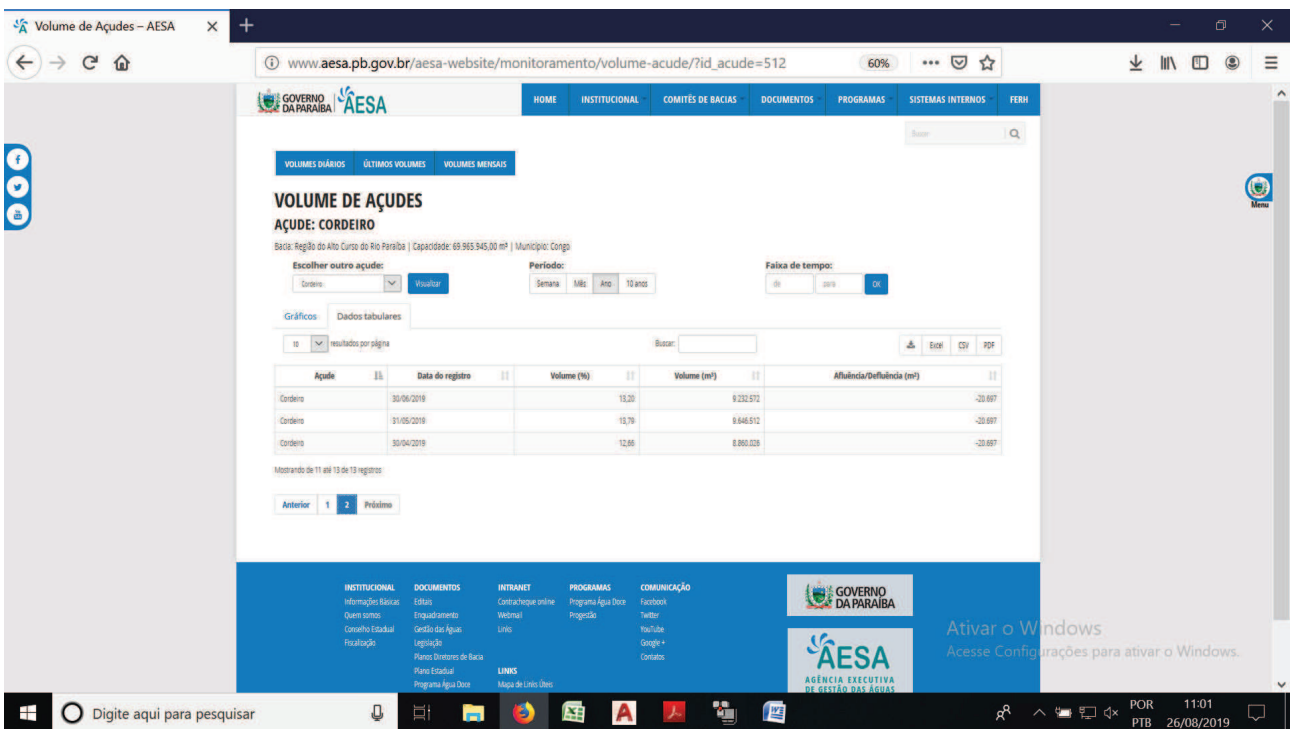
Volume de Açudes – AESA ×

www.aesa.pb.gov.br/aesa-website/monitoramento/volume-acude/?id_acude=512 60%

GOVERNO DA PARAÍBA AESA

HOME INSTITUCIONAL COMITÊS DE BACIAS DOCUMENTOS PROGRAMAS SISTEMAS INTERNOS FERH

Buscar

Menu

VOLUMES DIÁRIOS ÚLTIMOS VOLUMES VOLUMES MENSAIS

VOLUME DE AÇUDES

AÇUDE: CORDEIRO

Bacia: Região do Alto Curso do Rio Paraíba | Capacidade: 69.965.945,00 m³ | Município: Congo

Escolher outro açude:
Cordeiro Visualizar

Período:
Semana Mês Ano 10 anos

Faixa de tempo:
de para OK

Gráficos Dados tabulares

10 resultados por página

Buscar:

Excel CSV PDF

| Açude | Data do registro | Volume (%) | Volume (m³) | Afluência/Defluência (m³) |
|---|---|---|---|---|
| Cordeiro | 30/06/2019 | 13,20 | 9.232.572 | -20.697 |
| Cordeiro | 31/05/2019 | 13,79 | 9.646.512 | -20.697 |
| Cordeiro | 30/04/2019 | 12,66 | 8.860.028 | -20.697 |

Mostrando de 11 até 13 de 13 registros

Anterior 1 2 Próximo

INSTITUCIONAL
Informações Básicas
Quem somos
Conselho Estadual
Fiscalização

DOCUMENTOS
Editais
Enquadramento
Gestão das Águas
Legislação
Planos Diretores de Bacia
Plano Estadual
Programa Água Doce

INTRANET
Contracheque online
Webmail
Links

LINKS
Mapa de Links Úteis

PROGRAMAS
Programa Água Doce
Progestão

COMUNICAÇÃO
Facebook
Twitter
YouTube
Google +
Contatos

GOVERNO DA PARAÍBA

AESA
AGÊNCIA EXECUTIVA DE GESTÃO DAS ÁGUAS

Ativar o Windows
Acesse Configurações para ativar o Windows.

Digite aqui para pesquisar

POR PTB 11:01 26/08/2019